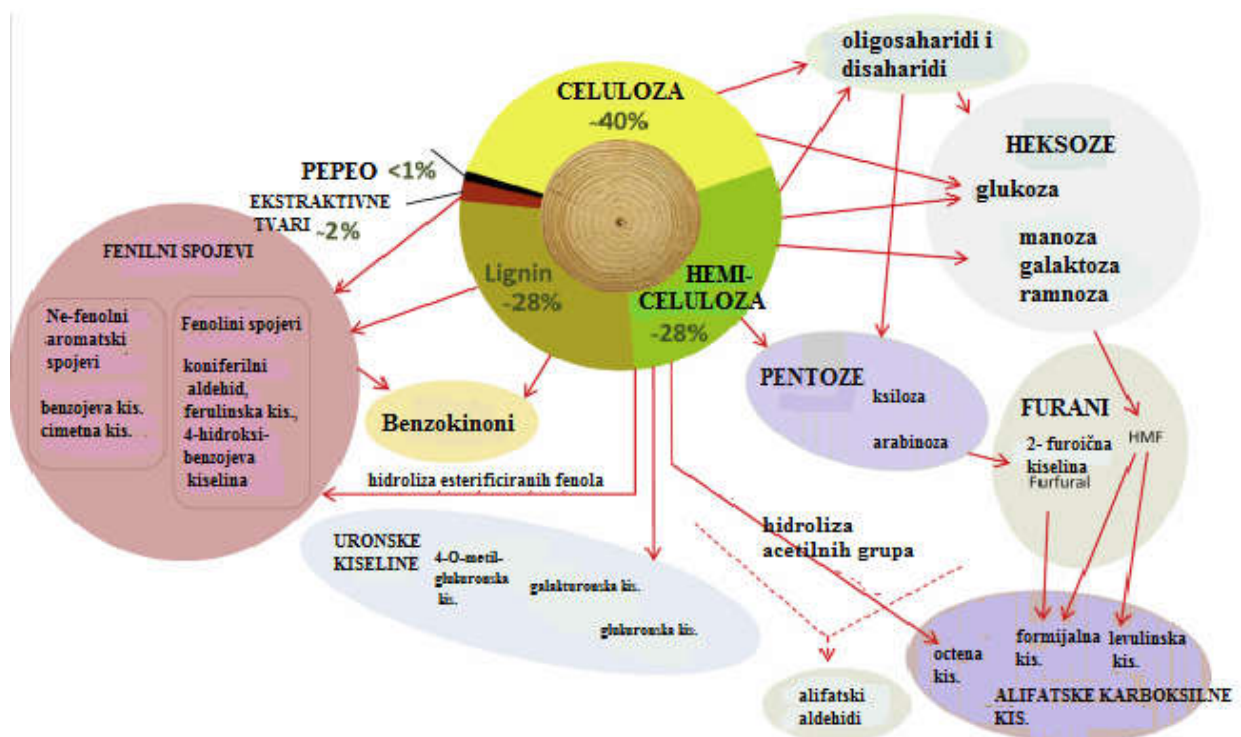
CELULOZA
-40%

PEPEO <1%

EKSTRAKTIVNE TVARI ~2%

Lignin
-28%

HEMI-CELULOZA
-28%

oligosaharidi i disaharidi

HEKSOZE

glukoza

manoza
galaktoza
ramnoza

FENILNI SPOJEVI

Ne-fenolni aromatski spojevi

benzojeva kis.
cimetna kis.

Fenolini spojevi

koniferilni aldehid,
ferulinska kis.,
4-hidroksi-benzojeva kiselina

Benzokinoni

PENTOZE
ksiloza
arabinoza

FURANI
2- furoična kiselina
Furfural
HMF

hidroliza esterificiranih fenola

hidroliza acetilnih grupa

URONSKE KISELINE
4-O-metil-glukuronska kis.
galakturonska kis.
glukuronska kis.

octena kis.
formijalna kis.
levulinska kis.
ALIFATSKE KARBOKSILNE KIS.

alifatski aldehidi